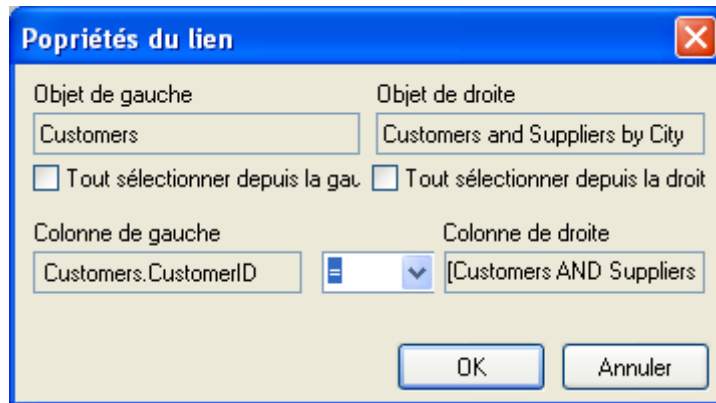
Popriétés du lien

Objet de gauche
Customers
Tout sélectionner depuis la gau

Objet de droite
Customers and Suppliers by City
Tout sélectionner depuis la droit

Colonne de gauche
Customers.CustomerID

=

Colonne de droite
[Customers AND Suppliers

OK
Annuler